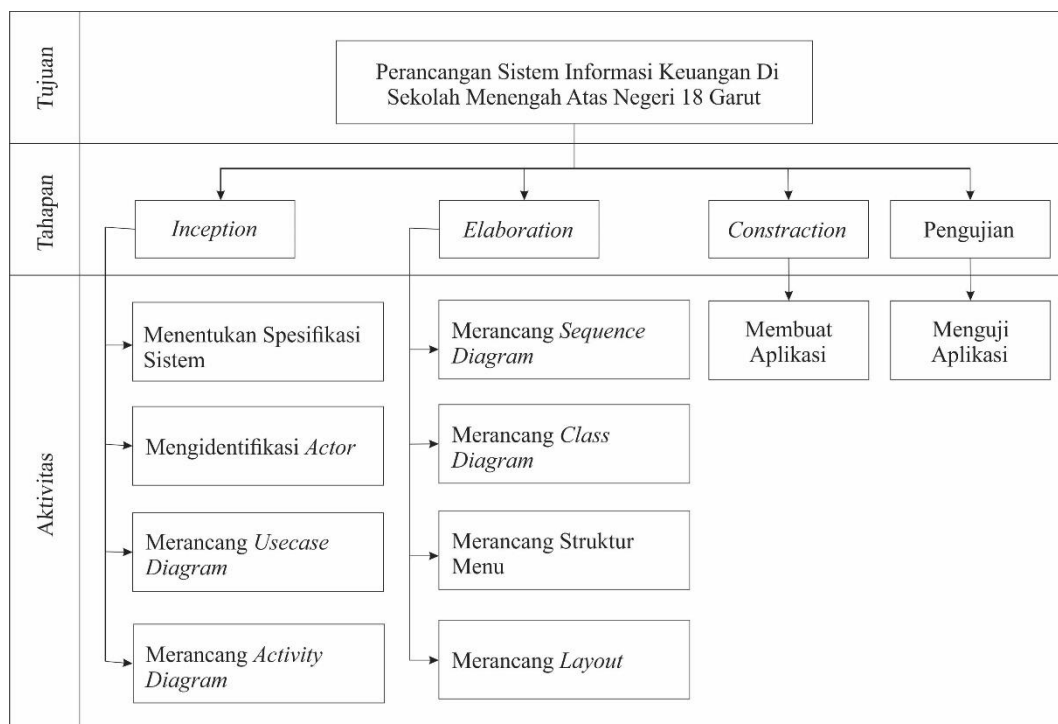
Tujuan

Perancangan Sistem Informasi Keuangan Di Sekolah Menengah Atas Negeri 18 Garut

Tahapan

Inception

Elaboration

Constraction

Pengujian

Aktivitas

Menentukan Spesifikasi Sistem

Mengidentifikasi Actor

Merancang Usecase Diagram

Merancang Activity Diagram

Merancang Sequence Diagram

Merancang Class Diagram

Merancang Struktur Menu

Merancang Layout

Membuat Aplikasi

Menguji Aplikasi